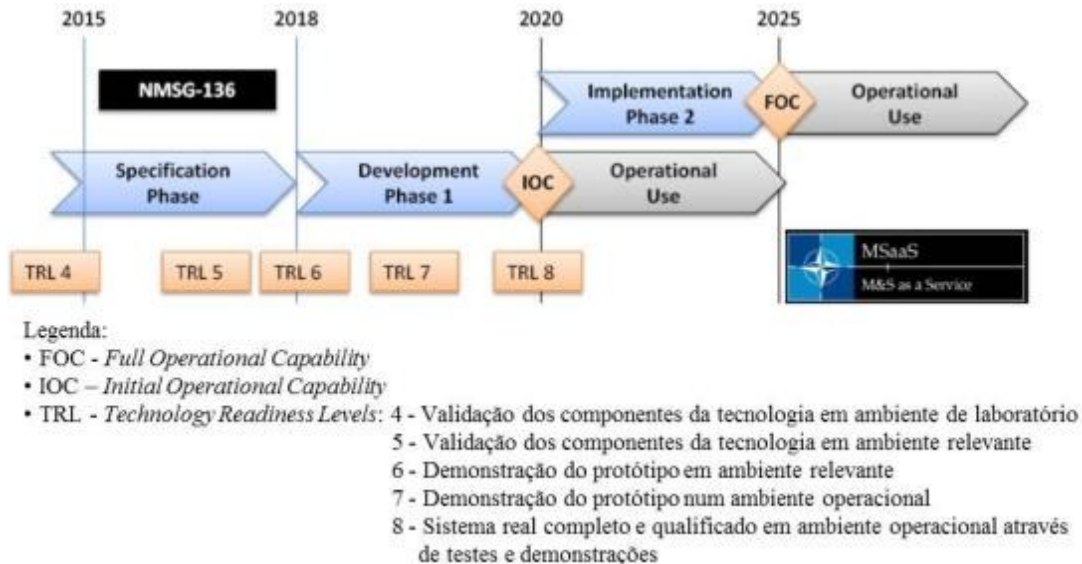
2015 2018 2020 2025

NMSG-136

Implementation Phase 2

FOC

Operational Use

Specification Phase

Development Phase 1

IOC

Operational Use

TRL 4 TRL 5 TRL 6 TRL 7 TRL 8

MSaaS
M&S as a Service

Legenda:
• FOC - *Full Operational Capability*
• IOC – *Initial Operational Capability*
• TRL - *Technology Readiness Levels*: 4 - Validação dos componentes da tecnologia em ambiente de laboratório
5 - Validação dos componentes da tecnologia em ambiente relevante
6 - Demonstração do protótipo em ambiente relevante
7 - Demonstração do protótipo num ambiente operacional
8 - Sistema real completo e qualificado em ambiente operacional através de testes e demonstrações